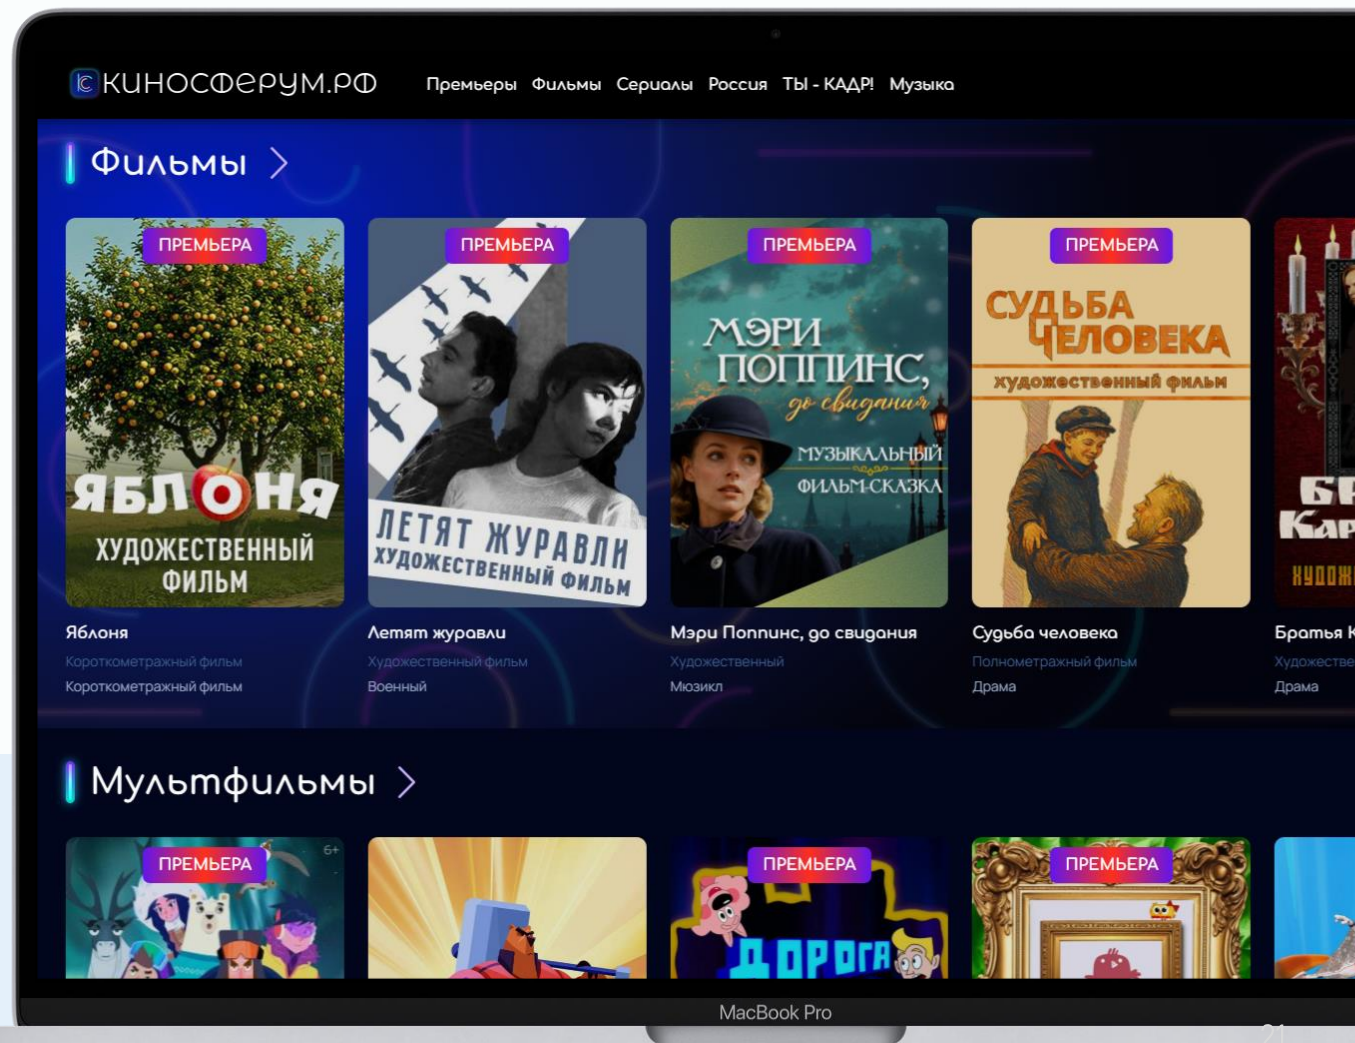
КИНОСФЕРУМ.РФ Премьеры Фильмы Сериалы Россия ТЫ - КАДР! Музыка

Фильмы

ПРЕМЬЕРА
ЯБЛОНЯ
ХУДОЖЕСТВЕННЫЙ ФИЛЬМ
Яблоня
Короткометражный фильм
Короткометражный фильм

ПРЕМЬЕРА
ЛЕТЯТ ЖУРАВЛИ
ХУДОЖЕСТВЕННЫЙ ФИЛЬМ
Летят журавли
Художественный фильм
Военный

ПРЕМЬЕРА
МЭРИ ПОППИНС, до свидания
МУЗЫКАЛЬНЫЙ ФИЛЬМ-СКАЗКА
Мэри Поппинс, до свидания
Художественный
Мюзикл

ПРЕМЬЕРА
СУДЬБА ЧЕЛОВЕКА
художественный фильм
Судьба человека
Полнометражный фильм
Драма

БР
Кар
ХУДОЖ
Братья К
Художестве
Драма

Мультфильмы

ПРЕМЬЕРА
6+

ПРЕМЬЕРА
ДОРОГА

ПРЕМЬЕРА

MacBook Pro